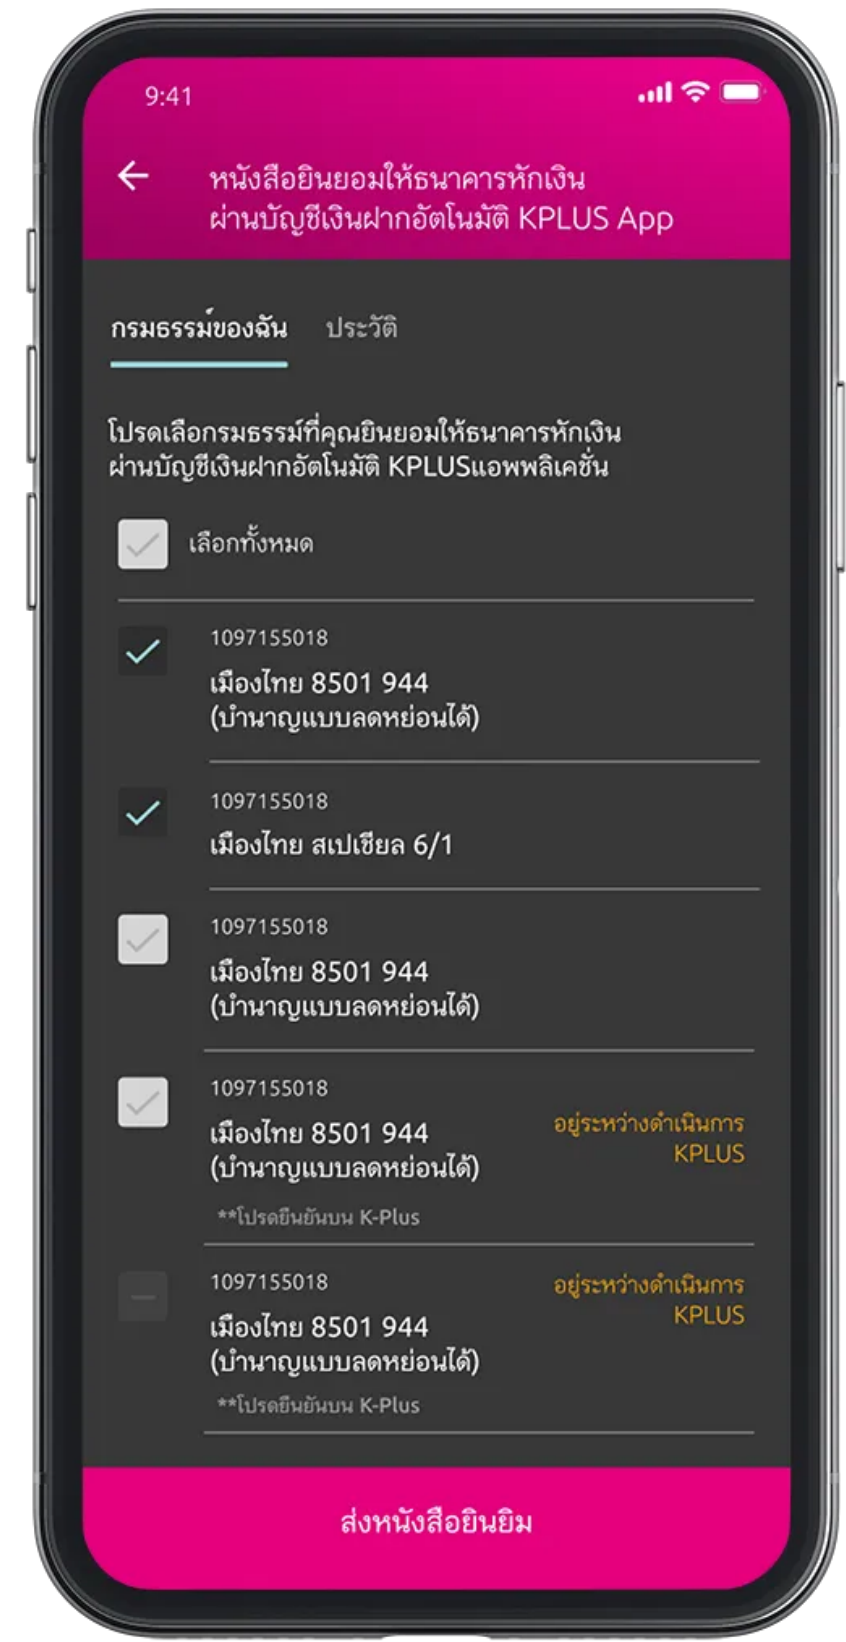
9:41

หนังสือยินยอมให้ธนาคารหักเงิน ผ่านบัญชีเงินฝากอัตโนมัติ KPLUS App

กรมธรรม์ของฉัน ประวัติ

โปรดเลือกกรมธรรม์ที่คุณยินยอมให้ธนาคารหักเงิน ผ่านบัญชีเงินฝากอัตโนมัติ KPLUSแอพพลิเคชั่น

เลือกทั้งหมด

1097155018
เมืองไทย 8501 944 (บำนาญแบบลดหย่อนได้)

1097155018
เมืองไทย สเปเชียล 6/1

1097155018
เมืองไทย 8501 944 (บำนาญแบบลดหย่อนได้)

1097155018
เมืองไทย 8501 944 (บำนาญแบบลดหย่อนได้)
อยู่ระหว่างดำเนินการ KPLUS
**โปรดยืนยันบน K-Plus

1097155018
เมืองไทย 8501 944 (บำนาญแบบลดหย่อนได้)
อยู่ระหว่างดำเนินการ KPLUS
**โปรดยืนยันบน K-Plus

ส่งหนังสือยินยิม